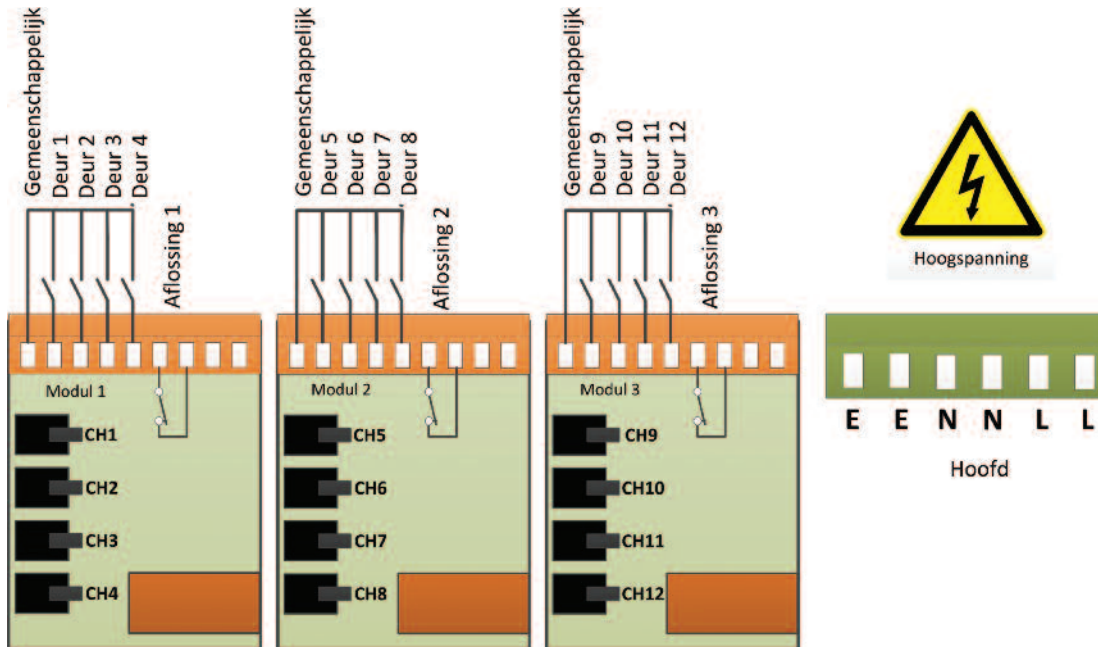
Gemeenschappelijk
Deur 1
Deur 2
Deur 3
Deur 4
Aflossing 1

Modul 1
CH1
CH2
CH3
CH4

Gemeenschappelijk
Deur 5
Deur 6
Deur 7
Deur 8
Aflossing 2

Modul 2
CH5
CH6
CH7
CH8

Gemeenschappelijk
Deur 9
Deur 10
Deur 11
Deur 12
Aflossing 3

Modul 3
CH9
CH10
CH11
CH12

Hoogspanning

E E N N L L

Hoofd